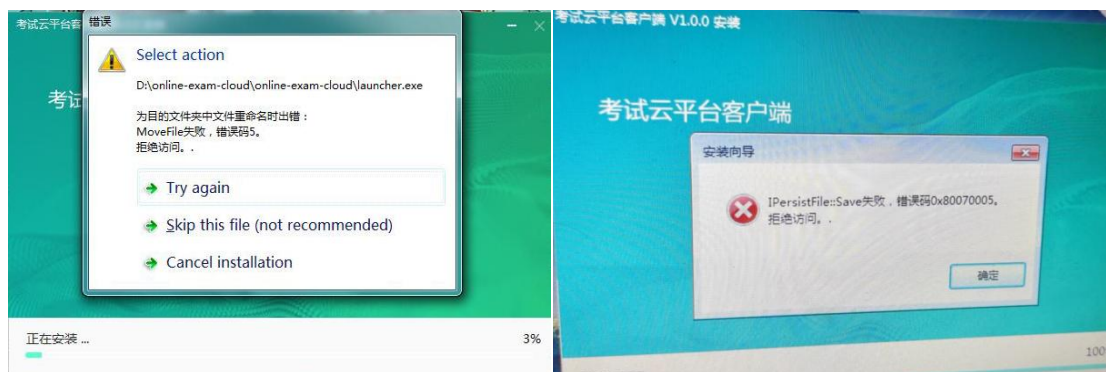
考试云平台客

错误

Select action

D:\online-exam-cloud\online-exam-cloud\launcher.exe

为目的文件夹中文件重命名时出错：
MoveFile失败，错误码5。
拒绝访问。.

Try again

Skip this file (not recommended)

Cancel installation

考试

正在安装 ...

3%

考试云平台客户端 V1.0.0 安装

考试云平台客户端

安装向导

IPersistFile::Save失败，错误码0x80070005。
拒绝访问。.

确定

100